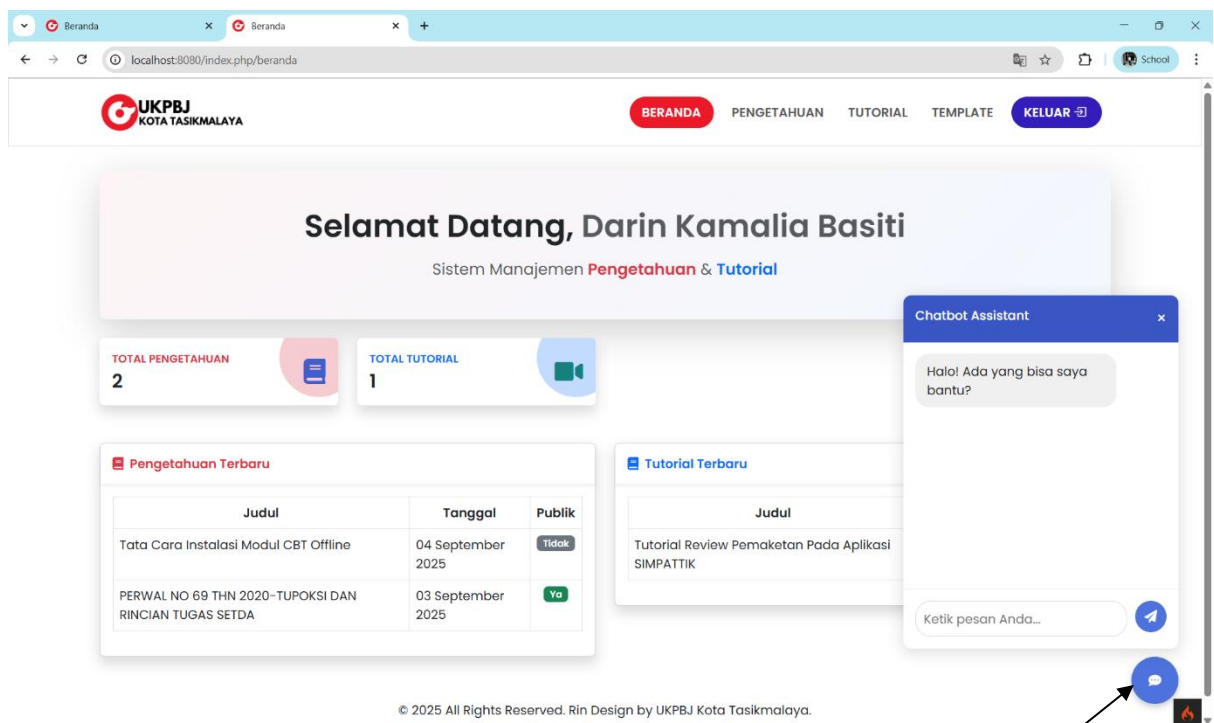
Beranda × Beranda × +

localhost:8080/index.php/beranda

School

UKPBJ
KOTA TASIKMALAYA

BERANDA PENGETAHUAN TUTORIAL TEMPLATE KELUAR

Selamat Datang, Darin Kamalia Basiti

Sistem Manajemen Pengetahuan & Tutorial

TOTAL PENGETAHUAN
2

TOTAL TUTORIAL
1

Pengetahuan Terbaru

| Judul | Tanggal | Publik |
|---|---|---|
| Tata Cara Instalasi Modul CBT Offline | 04 September 2025 | Tidak |
| PERWAL NO 69 THN 2020-TUPOKSI DAN RINCIAN TUGAS SETDA | 03 September 2025 | Ya |

Tutorial Terbaru

| Judul |
|---|
| Tutorial Review Pemaketan Pada Aplikasi SIMPATTIK |

Chatbot Assistant ×

Halo! Ada yang bisa saya bantu?

Ketik pesan Anda...

© 2025 All Rights Reserved. Rin Design by UKPBJ Kota Tasikmalaya.